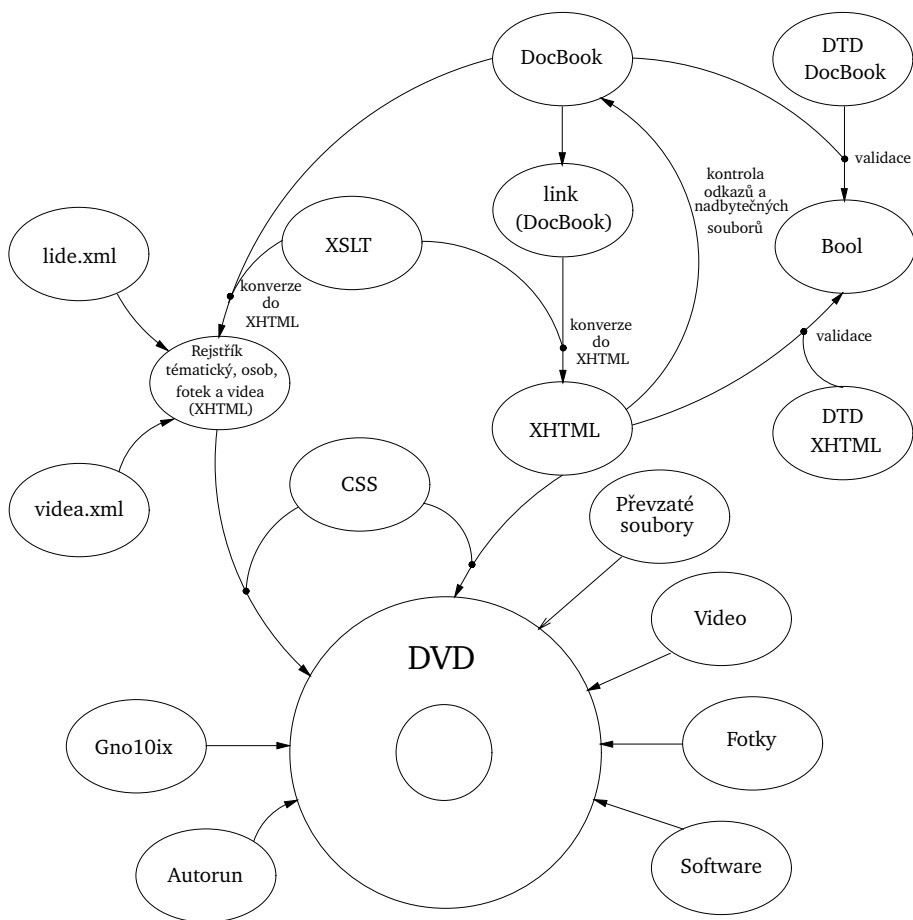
DocBook

DTD DocBook

validace

link (DocBook)

kontrola odkazů a nadbytečných souborů

Bool

lide.xml

XSLT

konverze do XHTML

Rejstřík tématický, osob, fotek a videa (XHTML)

konverze do XHTML

validace

XHTML

DTD XHTML

videa.xml

CSS

Převzaté soubory

Video

DVD

Gno10ix

Fotky

Autorun

Software